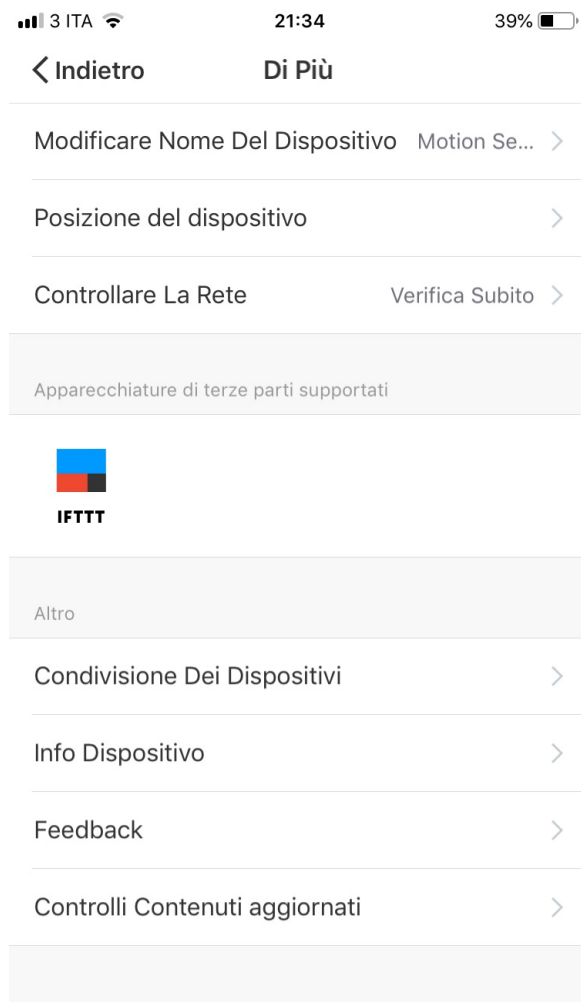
3 ITA 21:34 39%

Indietro Di Più

Modificare Nome Del Dispositivo Motion Se...

Posizione del dispositivo

Controllare La Rete Verifica Subito

Apparecchiature di terze parti supportati

IFTTT

Altro

Condivisione Dei Dispositivi

Info Dispositivo

Feedback

Controlli Contenuti aggiornati